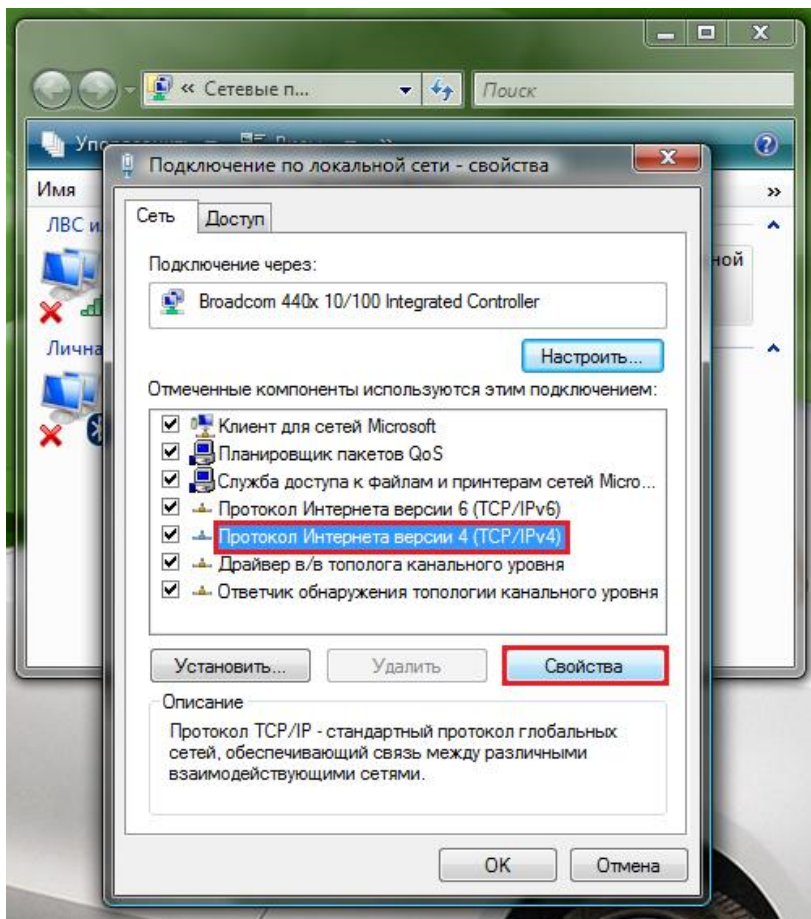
« Сетевые п...

Поиск

Имя

ЛВС и

Лична

ной

Подключение по локальной сети - свойства

Сеть | Доступ

Подключение через:

Broadcom 440x 10/100 Integrated Controller

Настроить...

Отмеченные компоненты используются этим подключением:

☑ Клиент для сетей Microsoft
☑ Планировщик пакетов QoS
☑ Служба доступа к файлам и принтерам сетей Micro...
☑ Протокол Интернета версии 6 (TCP/IPv6)
☑ Протокол Интернета версии 4 (TCP/IPv4)
☑ Драйвер в/в тополога канального уровня
☑ Ответчик обнаружения топологии канального уровня

Установить... | Удалить | Свойства

Описание

Протокол TCP/IP - стандартный протокол глобальных сетей, обеспечивающий связь между различными взаимодействующими сетями.

OK | Отмена